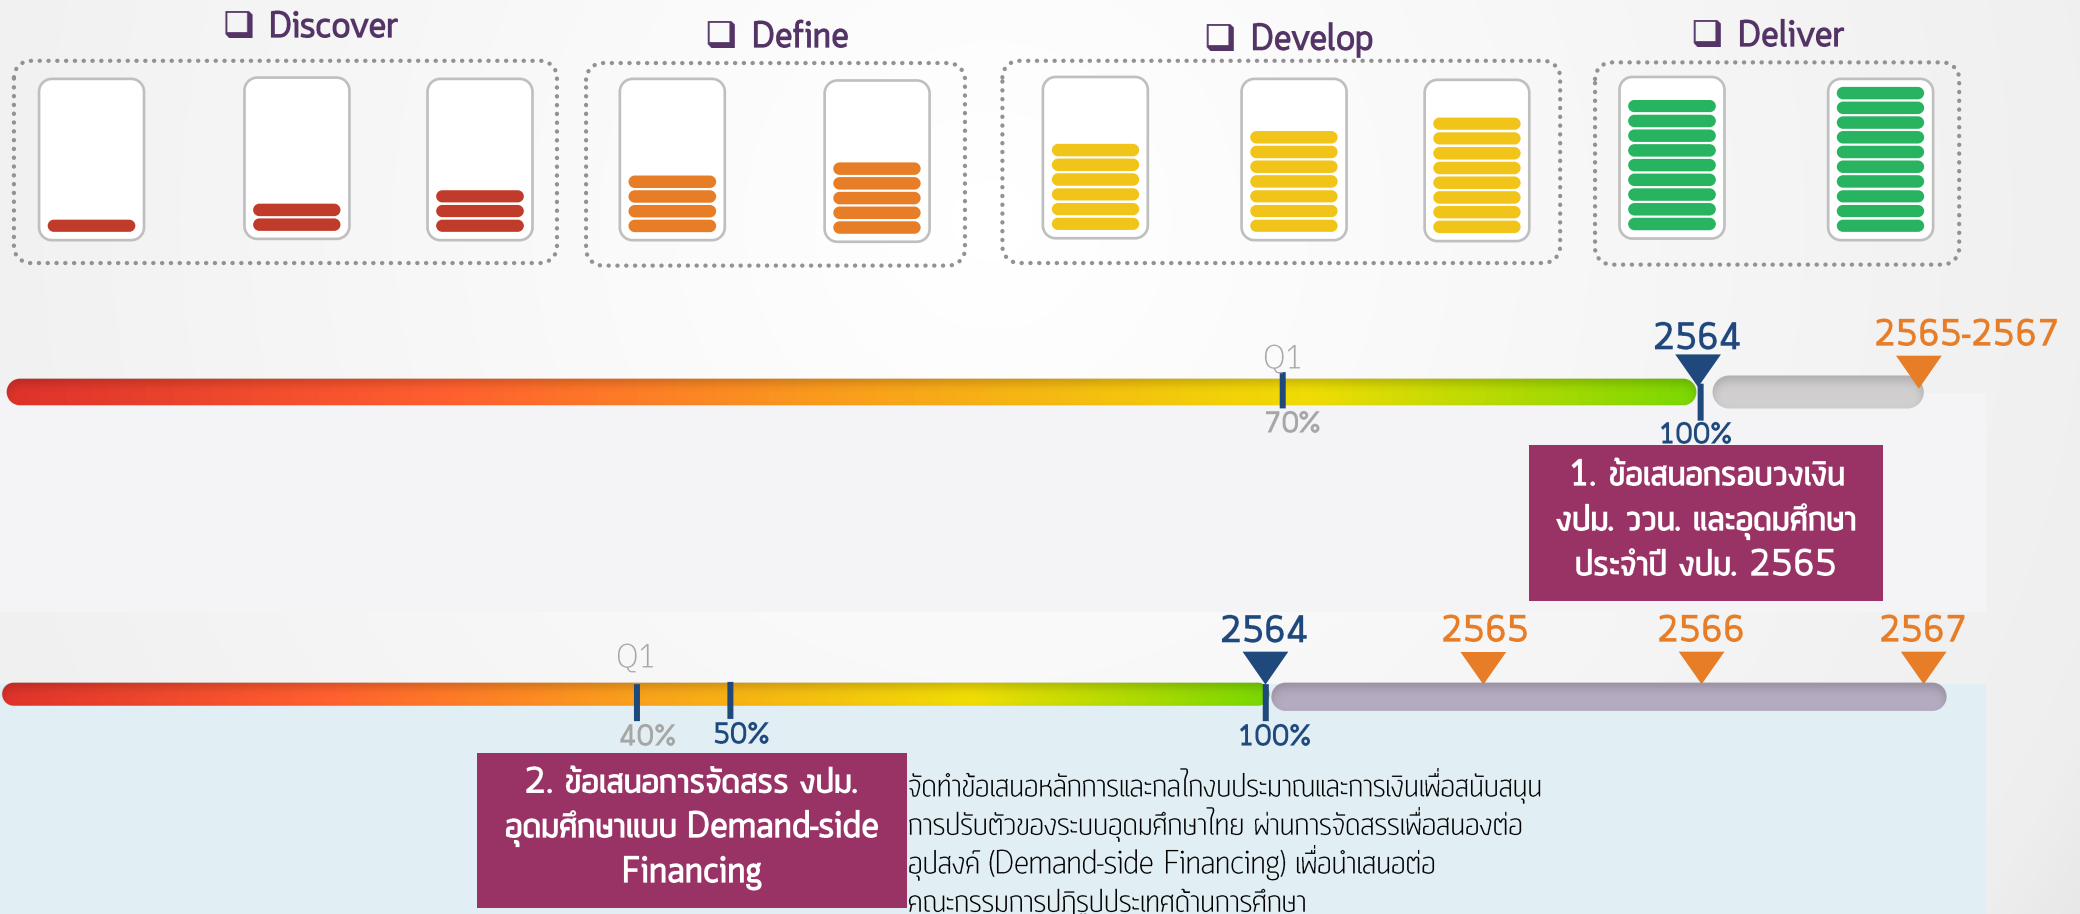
❑ Discover

❑ Define

❑ Develop

❑ Deliver

Q1

70%

2564

100%

2565-2567

1. ข้อเสนอกรอบวงเงิน งปม. ววน. และอุดมศึกษา ประจำปี งปม. 2565

Q1

40%

50%

2564

100%

2565

2566

2567

2. ข้อเสนอการจัดสรร งปม. อุดมศึกษาแบบ Demand-side Financing

จัดทำข้อเสนอหลักการและกลไกงบประมาณและการเงินเพื่อสนับสนุนการปรับตัวของระบบอุดมศึกษาไทย ผ่านการจัดสรรเพื่อสนองต่ออุปสงค์ (Demand-side Financing) เพื่อนำเสนอต่อคณะกรรมการปฏิรูปประเทศด้านการศึกษา